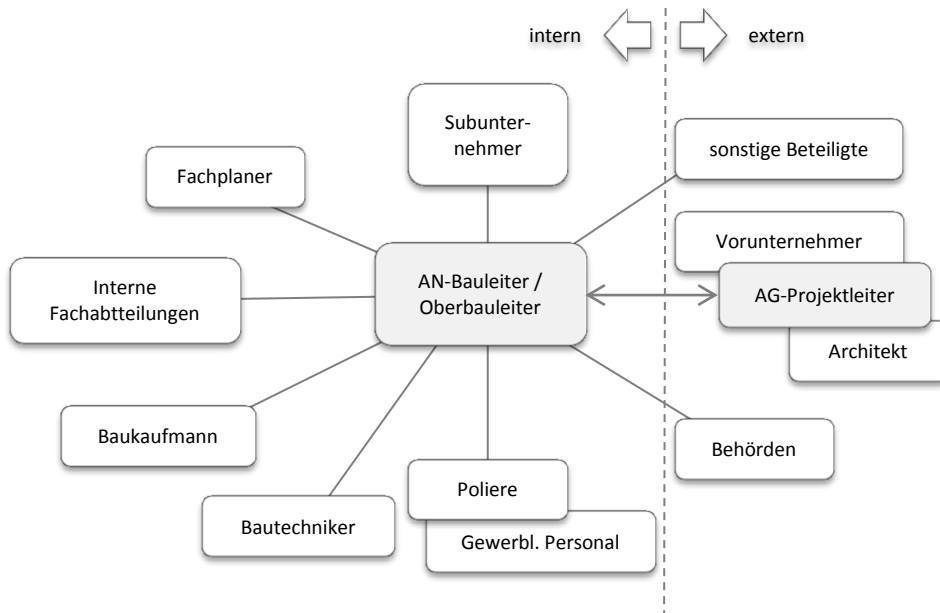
intern

extern

Subunternehmer

Fachplaner

sonstige Beteiligte

Vorunternehmer

Interne Fachabtteilungen

AN-Bauleiter / Oberbauleiter

AG-Projektleiter

Architekt

Baukaufmann

Behörden

Poliere

Bautechniker

Gewerbl. Personal